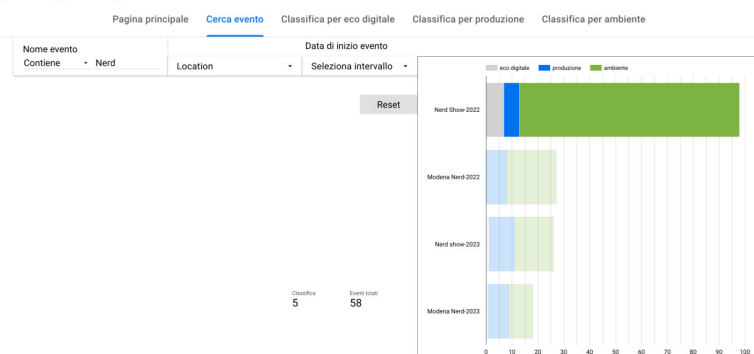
Pagina principale Cerca evento Classifica per eco digitale Classifica per produzione Classifica per ambiente

Nome evento
Contiene Nerd

Data di inizio evento
Location Seleziona intervallo

Reset

eco digitale produzione ambiente

Nerd Show-2022
Modena Nerd-2022
Nerd show-2023
Modena Nerd-2023

0 10 20 30 40 50 60 70 80 90 100

Classifica
5

Eventi totali
58